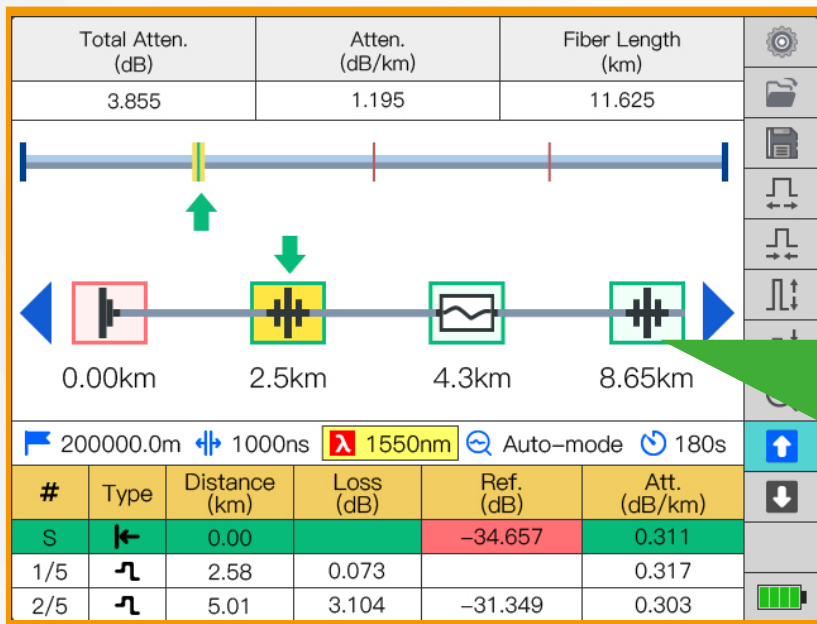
| Total Atten. (dB) | Atten. (dB/km) | Fiber Length (km) |
|---|---|---|
| 3.855 | 1.195 | 11.625 |

0.00km 2.5km 4.3km 8.65km

200000.0m 1000ns λ 1550nm Auto-mode 180s

| # | Type | Distance (km) | Loss (dB) | Ref. (dB) | Att. (dB/km) |
|---|---|---|---|---|---|
| S | | 0.00 | | −34.657 | 0.311 |
| 1/5 | | 2.58 | 0.073 | | 0.317 |
| 2/5 | | 5.01 | 3.104 | −31.349 | 0.303 |